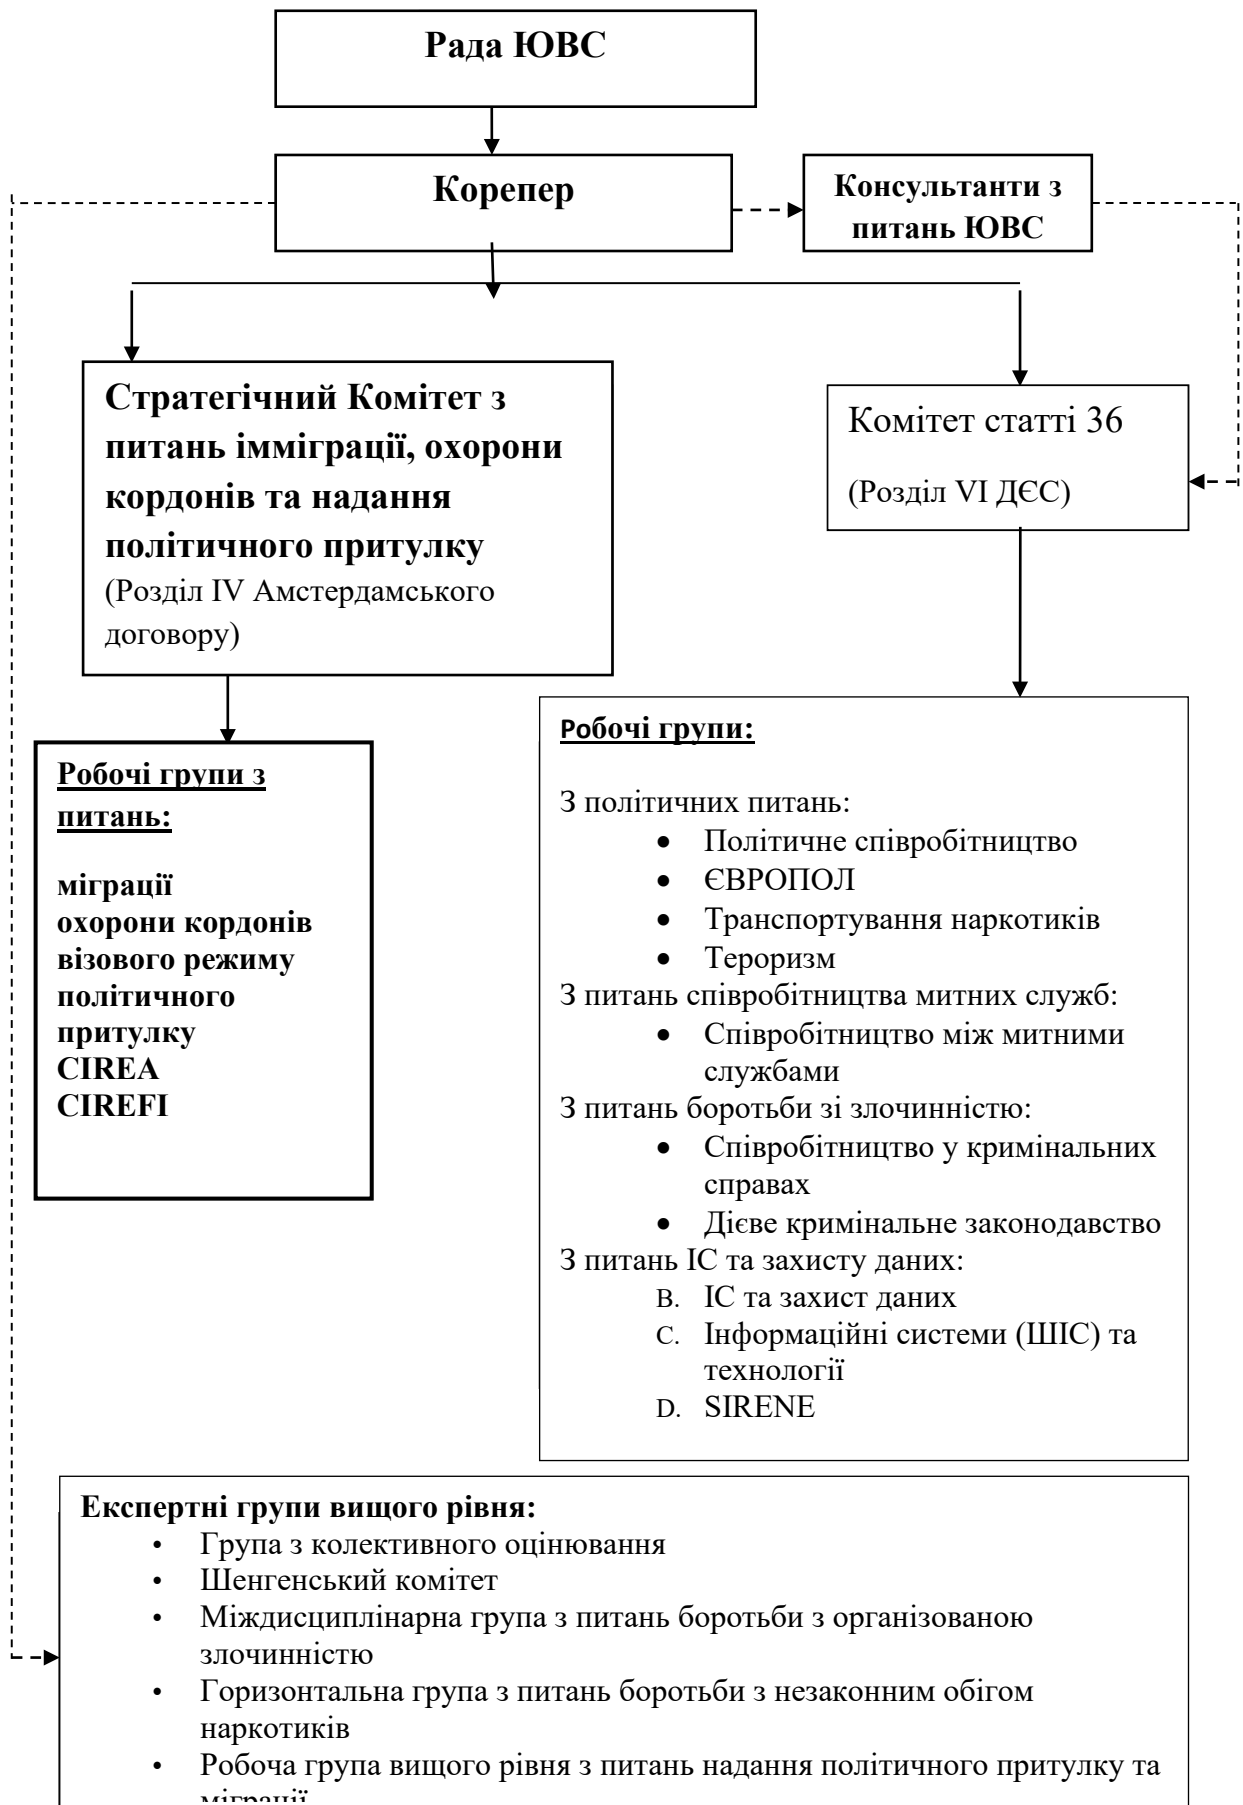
Рада ЮВС

Корепер

Консультанти з питань ЮВС

Стратегічний Комітет з питань імміграції, охорони кордонів та надання політичного притулку
(Розділ IV Амстердамського договору)

Комітет статті 36
(Розділ VI ДЄС)

Робочі групи з питань:

міграції
охорони кордонів
візового режиму
політичного притулку
CIREA
CIREFI

Робочі групи:

З політичних питань:
- Політичне співробітництво
- ЄВРОПОЛ
- Транспортування наркотиків
- Тероризм

З питань співробітництва митних служб:
- Співробітництво між митними службами

З питань боротьби зі злочинністю:
- Співробітництво у кримінальних справах
- Дієве кримінальне законодавство

З питань ІС та захисту даних:
B. ІС та захист даних
C. Інформаційні системи (ШІС) та технології
D. SIRENE

Експертні групи вищого рівня:
- Група з колективного оцінювання
- Шенгенський комітет
- Міждисциплінарна група з питань боротьби з організованою злочинністю
- Горизонтальна група з питань боротьби з незаконним обігом наркотиків
- Робоча група вищого рівня з питань надання політичного притулку та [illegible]